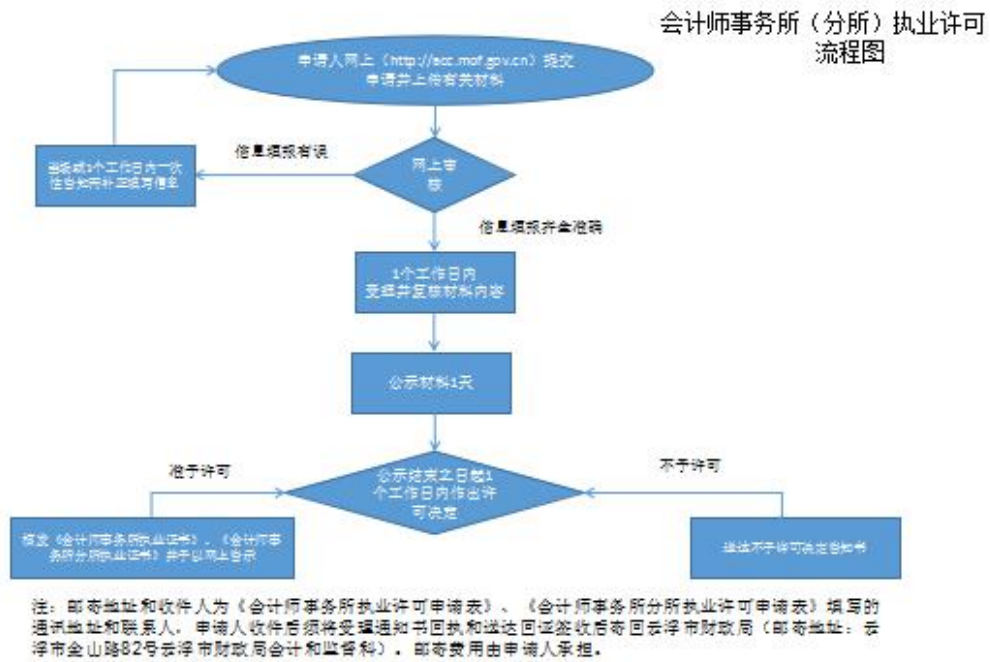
会计师事务所（分所）执业许可流程图

申请人网上（http://acc.mof.gov.cn）提交申请并上传有关材料

信息填报有误

当场或5个工作日内一次性告知所补正填写信息

网上审核

信息填报并全准确

1个工作日内受理并反馈材料内容

公示材料1天

准予许可

公示结束之日起1个工作日内作出许可决定

不予许可

核发《会计师事务所执业证书》、《会计师事务所分所执业证书》并予以网上告示

送达不予许可决定告知书

注：邮寄地址和收件人为《会计师事务所执业许可申请表》、《会计师事务所分所执业许可申请表》填写的通讯地址和联系人。申请人收件后须将受理通知书回执和送达回证签收后寄回云浮市财政局（邮寄地址：云浮市金山路82号云浮市财政局会计和监督科）。邮寄费用由申请人承担。